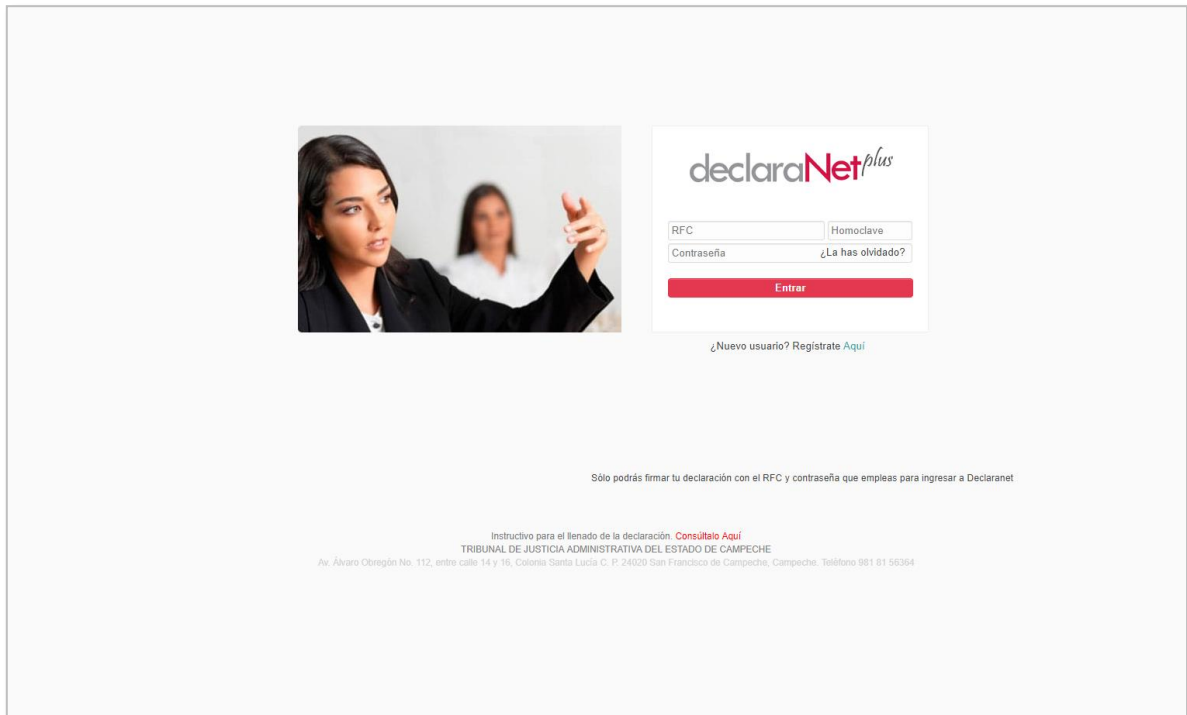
declaraNet plus

RFC
Homoclave
Contraseña
¿La has olvidado?
Entrar

¿Nuevo usuario? Regístrate Aquí

Sólo podrás firmar tu declaración con el RFC y contraseña que empleas para ingresar a Declaranet

Instructivo para el llenado de la declaración. Consúltalo Aquí
TRIBUNAL DE JUSTICIA ADMINISTRATIVA DEL ESTADO DE CAMPECHE
Av. Álvaro Obregón No. 112, entre calle 14 y 16, Colonia Santa Lucía C. P. 24020 San Francisco de Campeche, Campeche. Teléfono 981 81 56364